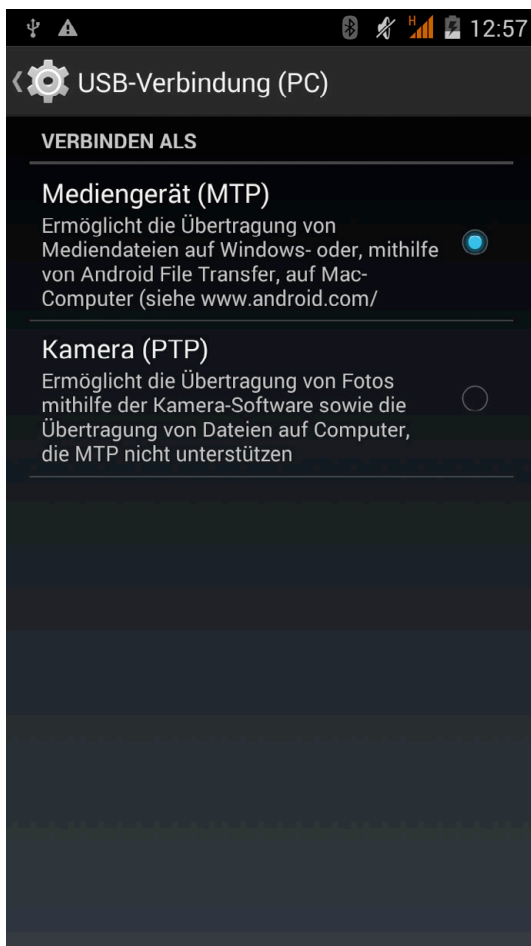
H 12:57

USB-Verbindung (PC)

VERBINDEN ALS

Mediengerät (MTP)
Ermöglicht die Übertragung von Mediendateien auf Windows- oder, mithilfe von Android File Transfer, auf Mac-Computer (siehe www.android.com/

Kamera (PTP)
Ermöglicht die Übertragung von Fotos mithilfe der Kamera-Software sowie die Übertragung von Dateien auf Computer, die MTP nicht unterstützen